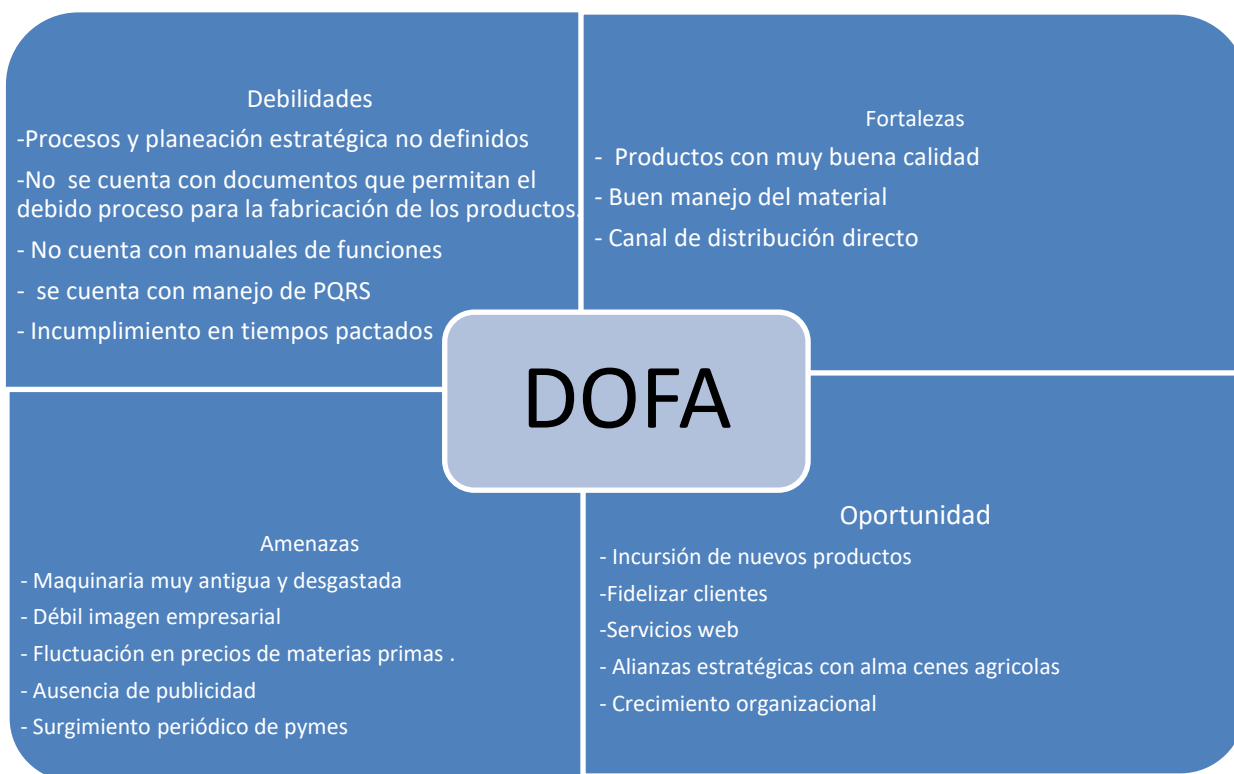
Debilidades

-Procesos y planeación estratégica no definidos

-No se cuenta con documentos que permitan el debido proceso para la fabricación de los productos.

- No cuenta con manuales de funciones

- se cuenta con manejo de PQRS

- Incumplimiento en tiempos pactados

Fortalezas

- Productos con muy buena calidad

- Buen manejo del material

- Canal de distribución directo

DOFA

Amenazas

- Maquinaria muy antigua y desgastada

- Débil imagen empresarial

- Fluctuación en precios de materias primas .

- Ausencia de publicidad

- Surgimiento periódico de pymes

Oportunidad

- Incursión de nuevos productos

-Fidelizar clientes

-Servicios web

- Alianzas estratégicas con alma cenes agricolas

- Crecimiento organizacional